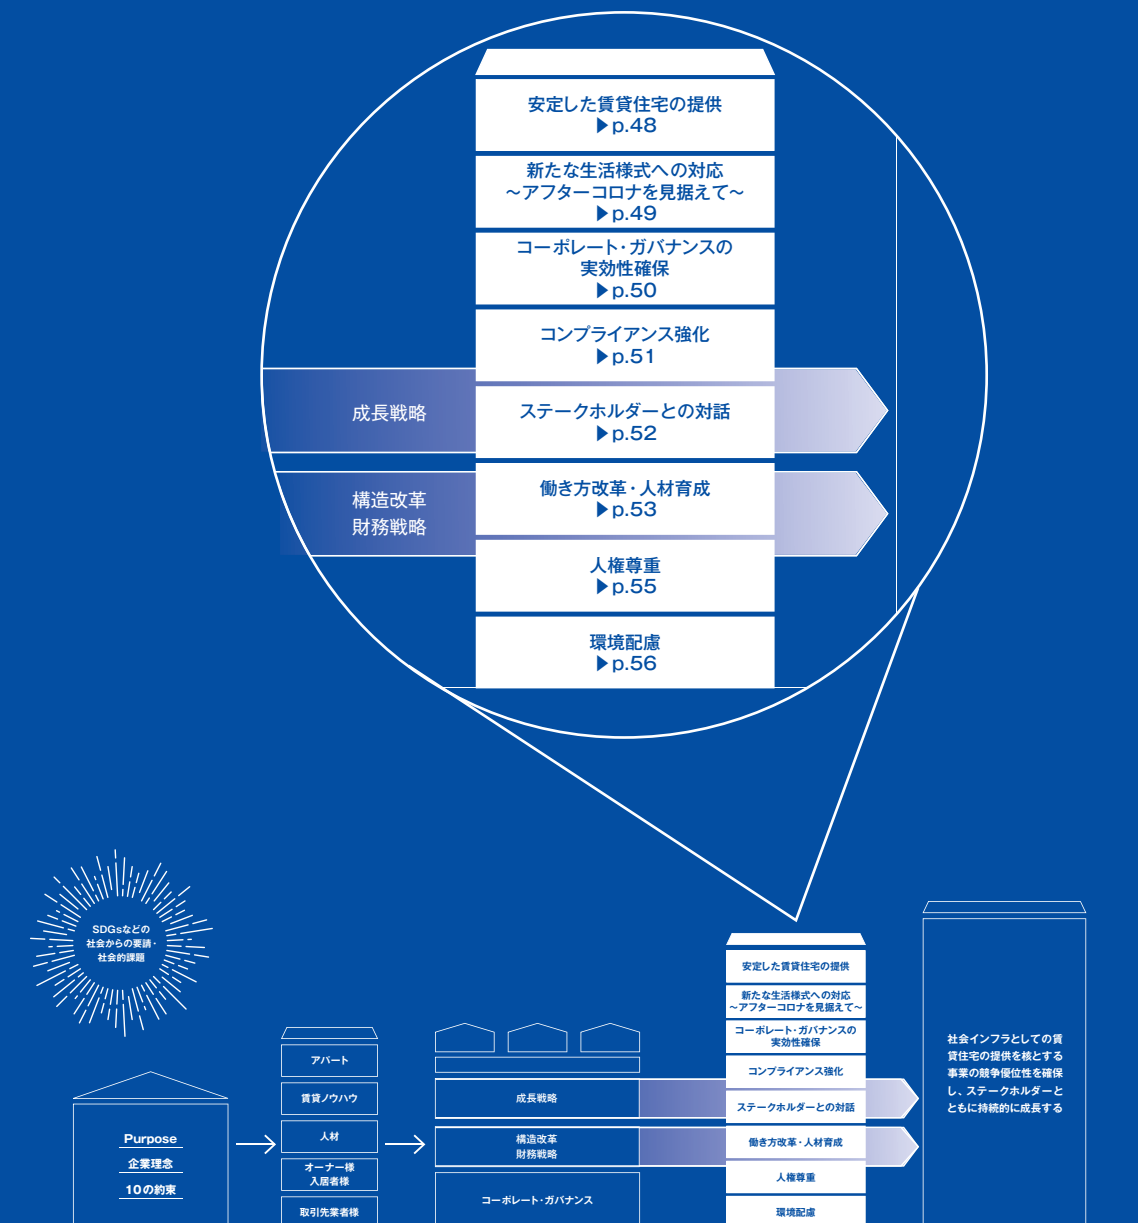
安定した賃貸住宅の提供
▶p.48

新たな生活様式への対応
～アフターコロナを見据えて～
▶p.49

コーポレート・ガバナンスの
実効性確保
▶p.50

コンプライアンス強化
▶p.51

成長戦略

ステークホルダーとの対話
▶p.52

構造改革
財務戦略

働き方改革・人材育成
▶p.53

人権尊重
▶p.55

環境配慮
▶p.56

SDGsなどの
社会からの要請・
社会的課題

Purpose
企業理念
10の約束

アパート
賃貸ノウハウ
人材
オーナー様
入居者様
取引先業者様

成長戦略
構造改革
財務戦略
コーポレート・ガバナンス

安定した賃貸住宅の提供
新たな生活様式への対応
～アフターコロナを見据えて～
コーポレート・ガバナンスの
実効性確保
コンプライアンス強化
ステークホルダーとの対話
働き方改革・人材育成
人権尊重
環境配慮

社会インフラとしての賃貸住宅の提供を核とする事業の競争優位性を確保し、ステークホルダーとともに持続的に成長する